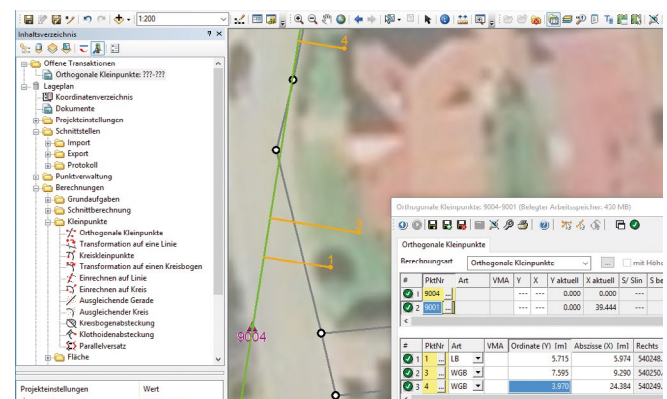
1:200

Inhaltsverzeichnis

Offene Transaktionen
Orthogonale Kleinpunkte: ???-???
Lageplan
Koordinatenverzeichnis
Dokumente
Projekteinstellungen
Schnittstellen
Import
Export
Protokoll
Punktverwaltung
Berechnungen
Grundaufgaben
Schnittberechnung
Kleinpunkte
Orthogonale Kleinpunkte
Transformation auf eine Linie
Kreiskleinpunkte
Transformation auf einen Kreisbogen
Einrechnen auf Linie
Einrechnen auf Kreis
Ausgleichende Gerade
Ausgleichender Kreis
Kreisbogenabsteckung
Klothoidenabsteckung
Parallelversatz
Fläche

Projekteinstellungen | Wert

4
3
1
9004

Orthogonale Kleinpunkte: 9004-9001 (Belegter Arbeitsspeicher: 430 MB)

Orthogonale Kleinpunkte

Berechnungsart | Orthogonale Kleinpunkte | mit Hoh

| # | PktNr | Art | VMA | Y | X | Y aktuell | X aktuell | S/ Slin | S be |
|---|---|---|---|---|---|---|---|---|---|
| 1 | 9004 | | | --- | --- | 0.000 | 0.000 | --- | |
| 2 | 9001 | | | --- | --- | 0.000 | 39.444 | --- | |

| # | PktNr | Art | VMA | Ordinate (Y) [m] | Abszisse (X) [m] | Rechts |
|---|---|---|---|---|---|---|
| 1 | 1 | LB | | 5.715 | 5.974 | 540248. |
| 2 | 3 | WGB | | 7.595 | 9.290 | 540250. |
| 3 | 4 | WGB | | 3.970 | 24.384 | 540249. |